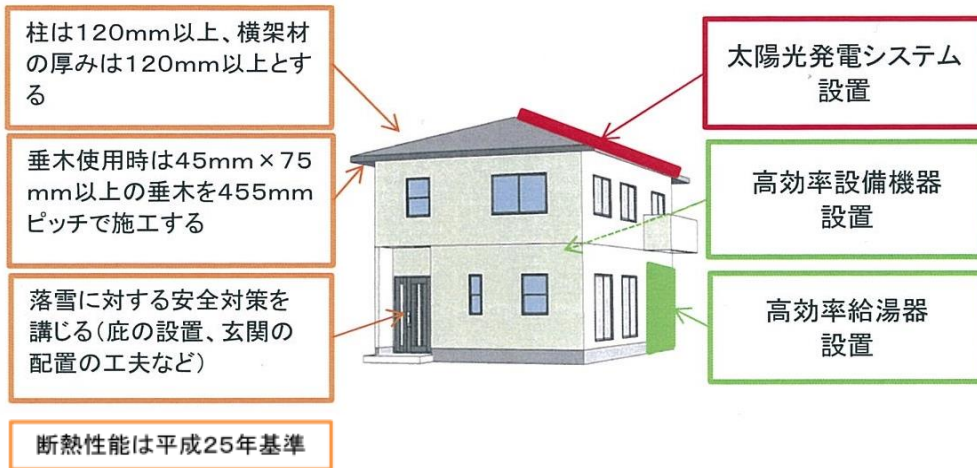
柱は120mm以上、横架材の厚みは120mm以上とする

垂木使用時は45mm×75mm以上の垂木を455mmピッチで施工する

落雪に対する安全対策を講じる(庇の設置、玄関の配置の工夫など)

断熱性能は平成25年基準

太陽光発電システム設置

高効率設備機器設置

高効率給湯器設置